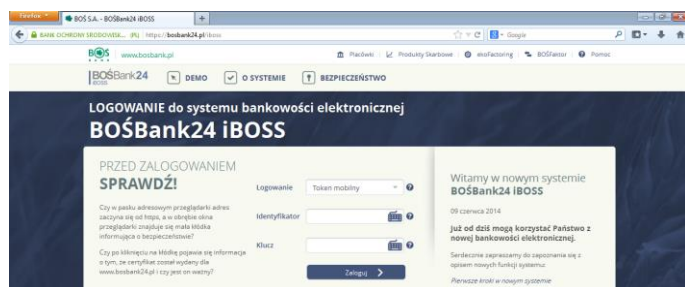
Firefox
BOŚ S.A. - BOŚBank24 iBOSS
+
BANK OCHRONY ŚRODOWISKA... (PL) https://bosbank24.pl/iboss
Google
BOŚ
www.bosbank.pl
Placówki | Produkty Skarbowe | ekoFactoring | BOŚFaktor | Pomoc
BOŚBank24 iBOSS
DEMO
O SYSTEMIE
BEZPIECZEŃSTWO

LOGOWANIE do systemu bankowości elektronicznej
BOŚBank24 iBOSS

PRZED ZALOGOWANIEM
SPRAWDŹ!

Czy w pasku adresowym przeglądarki adres zaczyna się od https, a w obrębie okna przeglądarki znajduje się mała kłódka informująca o bezpieczeństwie?

Czy po kliknięciu na kłódkę pojawia się informacja o tym, że certyfikat został wydany dla www.bosbank24.pl i czy jest on ważny?

Logowanie
Token mobilny
Identyfikator
Klucz
Zaloguj

Witamy w nowym systemie
BOŚBank24 iBOSS

09 czerwca 2014

Już od dziś mogą korzystać Państwo z nowej bankowości elektronicznej.

Serdecznie zapraszamy do zapoznania się z opisem nowych funkcji systemu:

Pierwsze kroki w nowym systemie